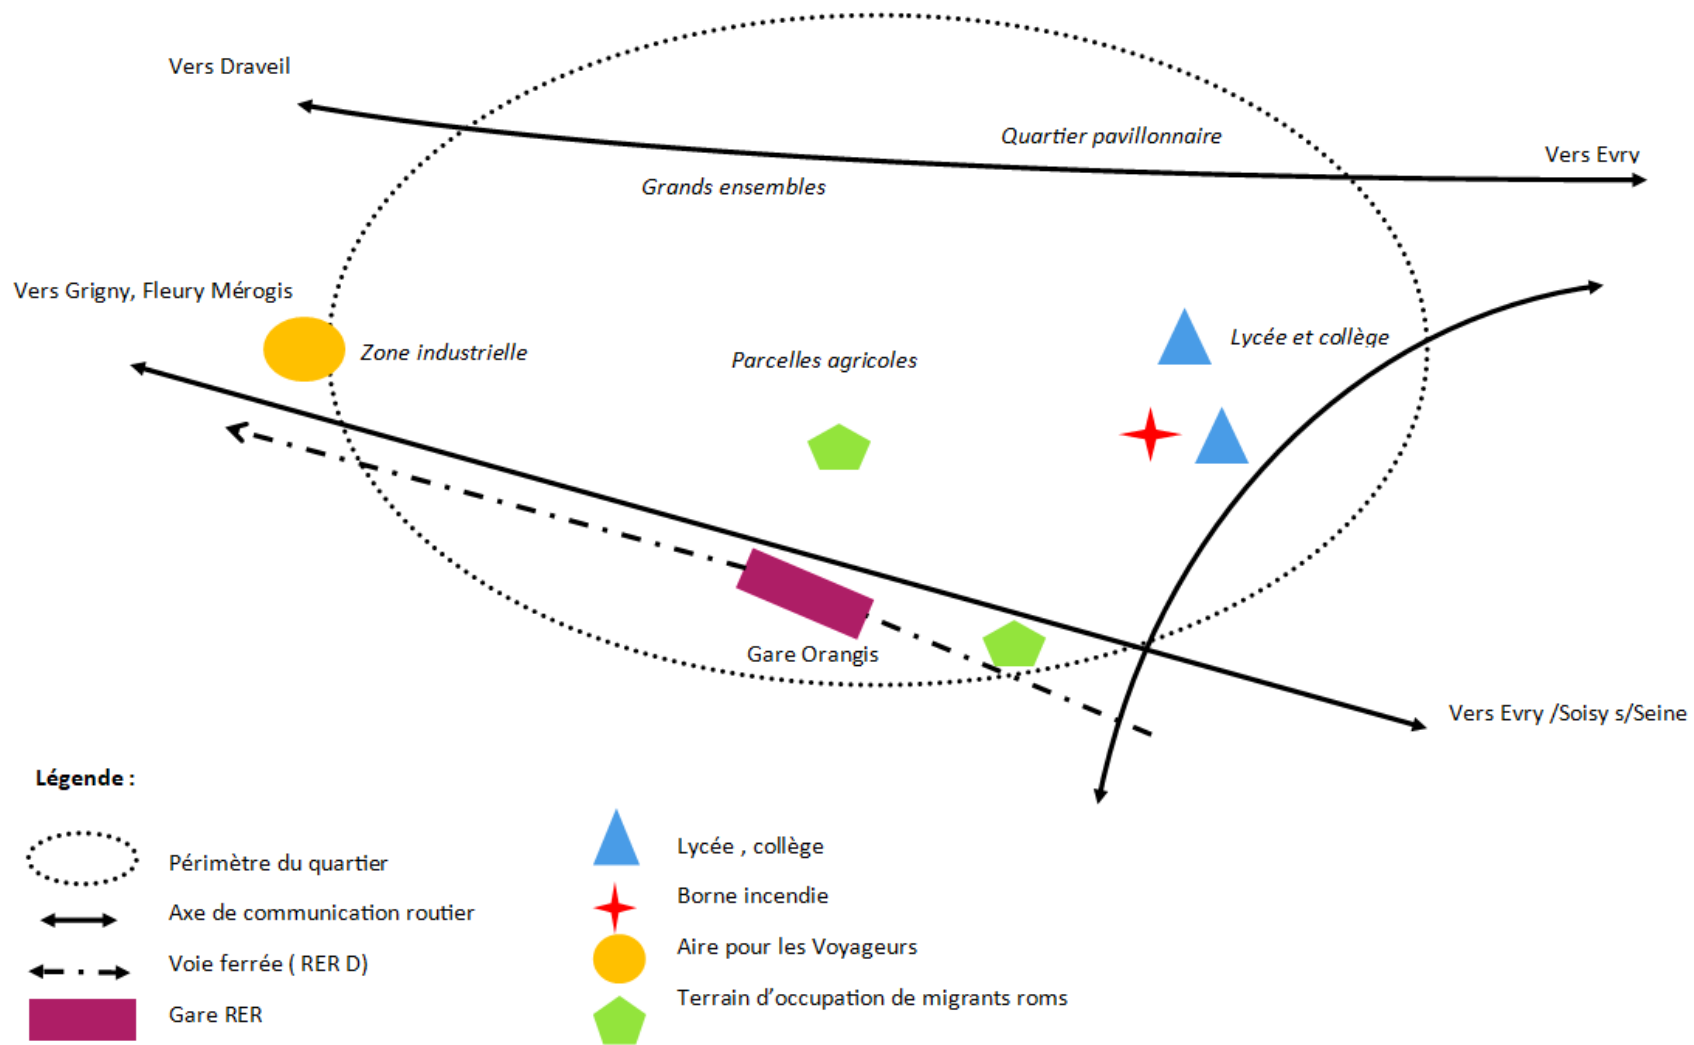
Vers Draveil

Quartier pavillonnaire

Vers Evry

Grands ensembles

Vers Grigny, Fleury Mérogis

Zone industrielle

Parcelles agricoles

Lycée et collège

Gare Orangis

Vers Evry /Soisy s/Seine

Légende :

Périmètre du quartier

Axe de communication routier

Voie ferrée ( RER D)

Gare RER

Lycée , collège

Borne incendie

Aire pour les Voyageurs

Terrain d'occupation de migrants roms